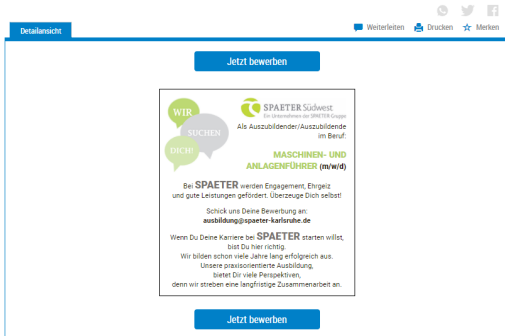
Detailansicht

Weiterleiten Drucken Merken

Jetzt bewerben

WIR SUCHEN DICH!

SPAETER Südwest
Ein Unternehmen der SPAETER Gruppe

Als Auszubildender/Auszubildende im Beruf:

MASCHINEN- UND ANLAGENFÜHRER (m/w/d)

Bei SPAETER werden Engagement, Ehrgeiz und gute Leistungen gefördert. Überzeuge Dich selbst!

Schick uns Deine Bewerbung an:
ausbildung@spaeter-karlsruhe.de

Wenn Du Deine Karriere bei SPAETER starten willst, bist Du hier richtig.
Wir bilden schon viele Jahre lang erfolgreich aus.
Unsere praxisorientierte Ausbildung, bietet Dir viele Perspektiven, denn wir streben eine langfristige Zusammenarbeit an.

Jetzt bewerben